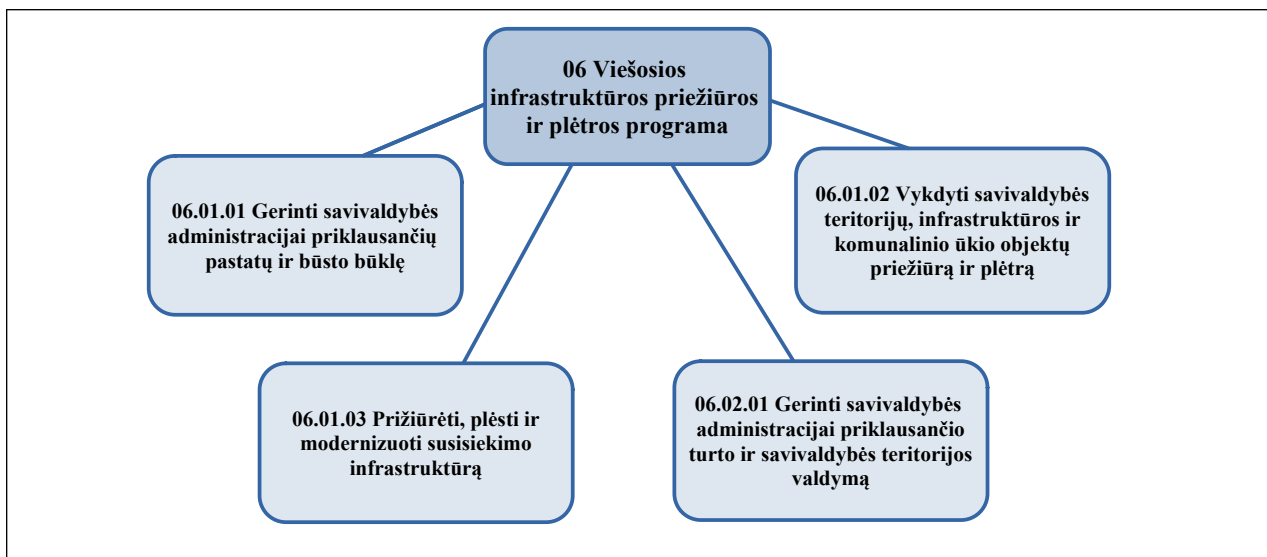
06 Viešosios infrastruktūros priežiūros ir plėtros programa

06.01.01 Gerinti savivaldybės administracijai priklausančių pastatų ir būsto būklę

06.01.02 Vykdyti savivaldybės teritorijų, infrastruktūros ir komunalinio ūkio objektų priežiūrą ir plėtrą

06.01.03 Prižiūrėti, plėsti ir modernizuoti susisiekimo infrastruktūrą

06.02.01 Gerinti savivaldybės administracijai priklausančio turto ir savivaldybės teritorijos valdymą